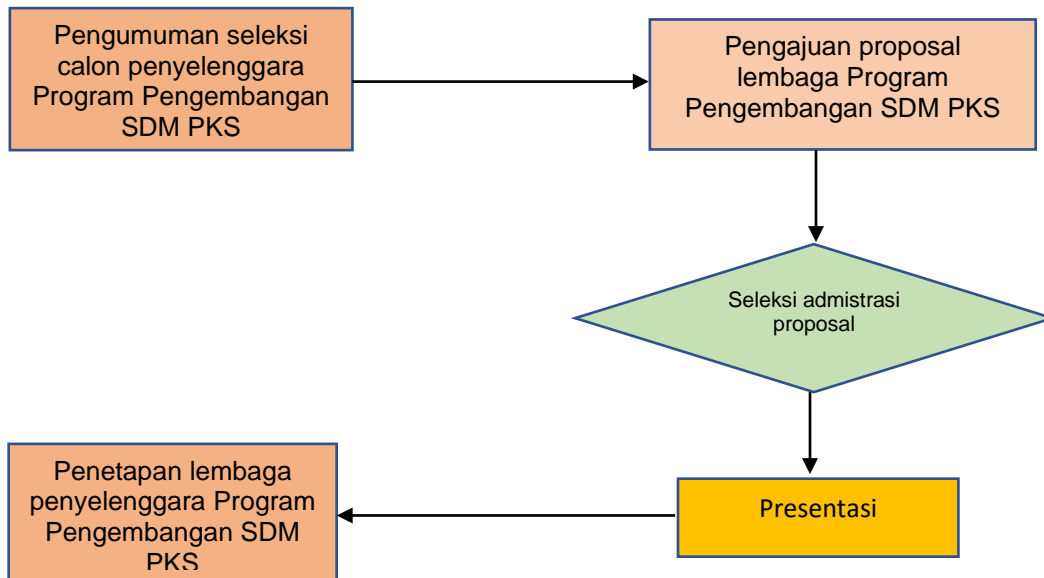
Pengumuman seleksi calon penyelenggara Program Pengembangan SDM PKS

Pengajuan proposal lembaga Program Pengembangan SDM PKS

Seleksi admistrasi proposal

Presentasi

Penetapan lembaga penyelenggara Program Pengembangan SDM PKS